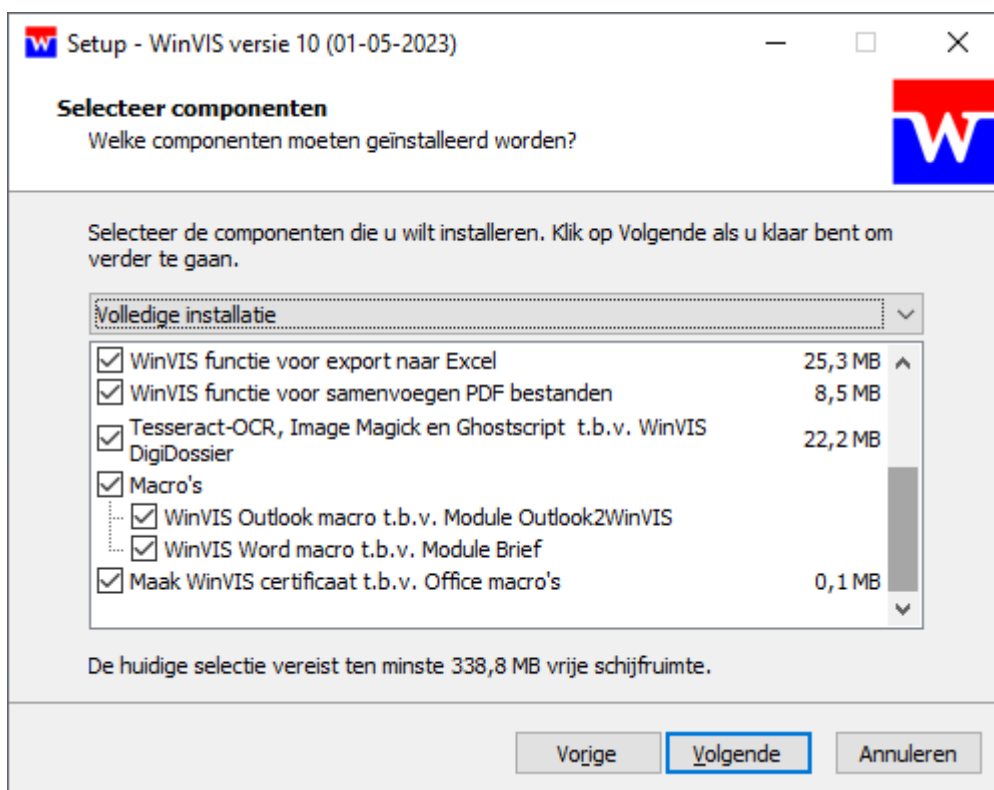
W Setup - WinVIS versie 10 (01-05-2023)

Selecteer componenten
Welke componenten moeten geïnstalleerd worden?

W

Selecteer de componenten die u wilt installeren. Klik op Volgende als u klaar bent om verder te gaan.

Volledige installatie

| | |
|---|---|
| WinVIS functie voor export naar Excel | 25,3 MB |
| WinVIS functie voor samenvoegen PDF bestanden | 8,5 MB |
| Tesseract-OCR, Image Magick en Ghostscript t.b.v. WinVIS DigiDossier | 22,2 MB |
| Macro's | |
| WinVIS Outlook macro t.b.v. Module Outlook2WinVIS | |
| WinVIS Word macro t.b.v. Module Brief | |
| Maak WinVIS certificaat t.b.v. Office macro's | 0,1 MB |

De huidige selectie vereist ten minste 338,8 MB vrije schijfruimte.

Vorige Volgende Annuleren